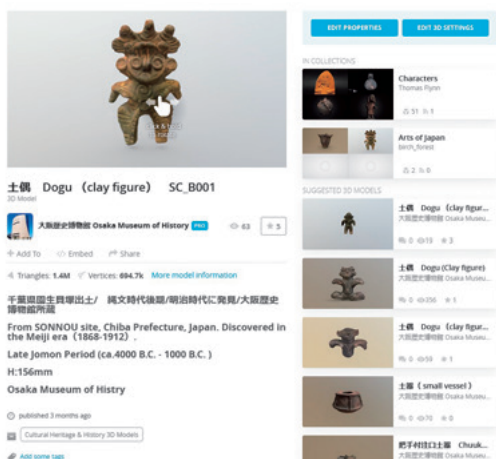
EDIT PROPERTIES

EDIT 3D SETTINGS

土偶　Dogu　(clay figure)　SC_B001

3D Model

大阪歴史博物館 Osaka Museum of History PRO

63

5

+ Add To

</> Embed

Share

Triangles: 1.4M

Vertices: 694.7k

More model information

千葉県園生貝塚出土/　縄文時代後期/明治時代に発見/大阪歴史博物館所蔵

From SONNOU site, Chiba Prefecture, Japan. Discovered in the Meiji era（1868-1912）.

Late Jomon Period (ca.4000 B.C. - 1000 B.C. )

H:156mm

Osaka Museum of Histry

published 3 months ago

Cultural Heritage & History 3D Models

Add some tags

IN COLLECTIONS

Characters

Thomas Flynn

51　1

Arts of Japan

birch_forest

2　0

SUGGESTED 3D MODELS

土偶　Dogu　(clay figur...

大阪歴史博物館 Osaka Museu...

0　19　3

土偶　Dogu (Clay figure)

大阪歴史博物館 Osaka Museu...

0　56　1

土偶　Dogu (clay figure)

大阪歴史博物館 Osaka Museu...

0　58　1

土器（small vessel）

大阪歴史博物館 Osaka Museu...

0　70　0

把手付注口土器　Chuuk...

大阪歴史博物館 Osaka Museu...